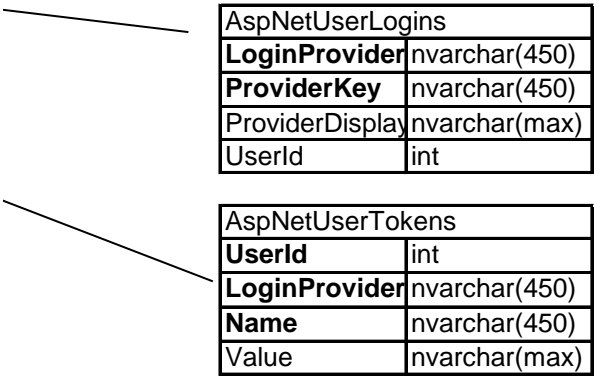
| AspNetUserLogins | |
|---|---|
| **LoginProvider** | nvarchar(450) |
| **ProviderKey** | nvarchar(450) |
| ProviderDisplay | nvarchar(max) |
| UserId | int |

| AspNetUserTokens | |
|---|---|
| **UserId** | int |
| **LoginProvider** | nvarchar(450) |
| **Name** | nvarchar(450) |
| Value | nvarchar(max) |